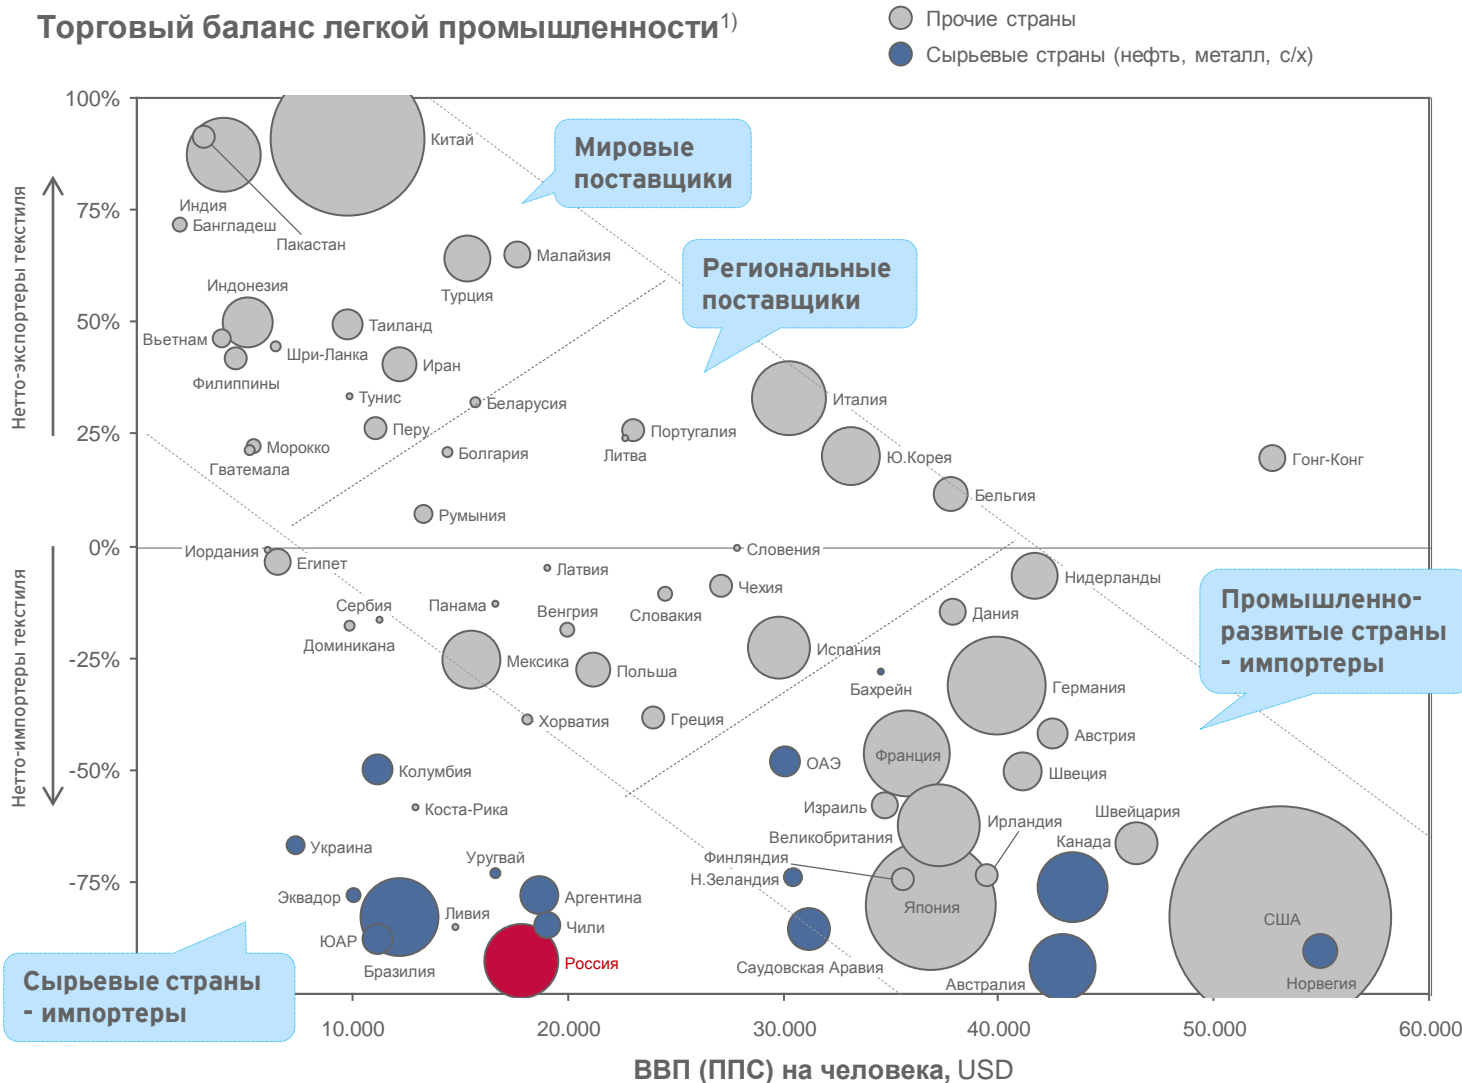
Торговый баланс легкой промышленности1)

Прочие страны
Сырьевые страны (нефть, металл, с/х)

100%
75%
50%
25%
0%
-25%
-50%
-75%

Нетто-экспортеры текстиля
Нетто-импортеры текстиля

Мировые поставщики
Региональные поставщики
Промышленно-развитые страны - импортеры
Сырьевые страны - импортеры

Китай
Индия
Бангладеш
Пакастан
Малайзия
Турция
Индонезия
Таиланд
Вьетнам
Шри-Ланка
Иран
Филиппины
Тунис
Беларусия
Перу
Португалия
Морокко
Литва
Гватемала
Болгария
Италия
Ю.Корея
Гонг-Конг
Бельгия
Румыния
Иордания
Египет
Словения
Латвия
Нидерланды
Чехия
Сербия
Панама
Венгрия
Словакия
Дания
Доминикана
Испания
Мексика
Польша
Бахрейн
Германия
Хорватия
Греция
Австрия
Колумбия
ОАЭ
Франция
Швеция
Коста-Рика
Израиль
Ирландия
Швейцария
Великобритания
Украина
Финляндия
Канада
Уругвай
Н.Зеландия
Эквадор
Аргентина
Япония
Ливия
США
ЮАР
Чили
Россия
Бразилия
Саудовская Аравия
Австралия
Норвегия

10.000
20.000
30.000
40.000
50.000
60.000

ВВП (ППС) на человека, USD